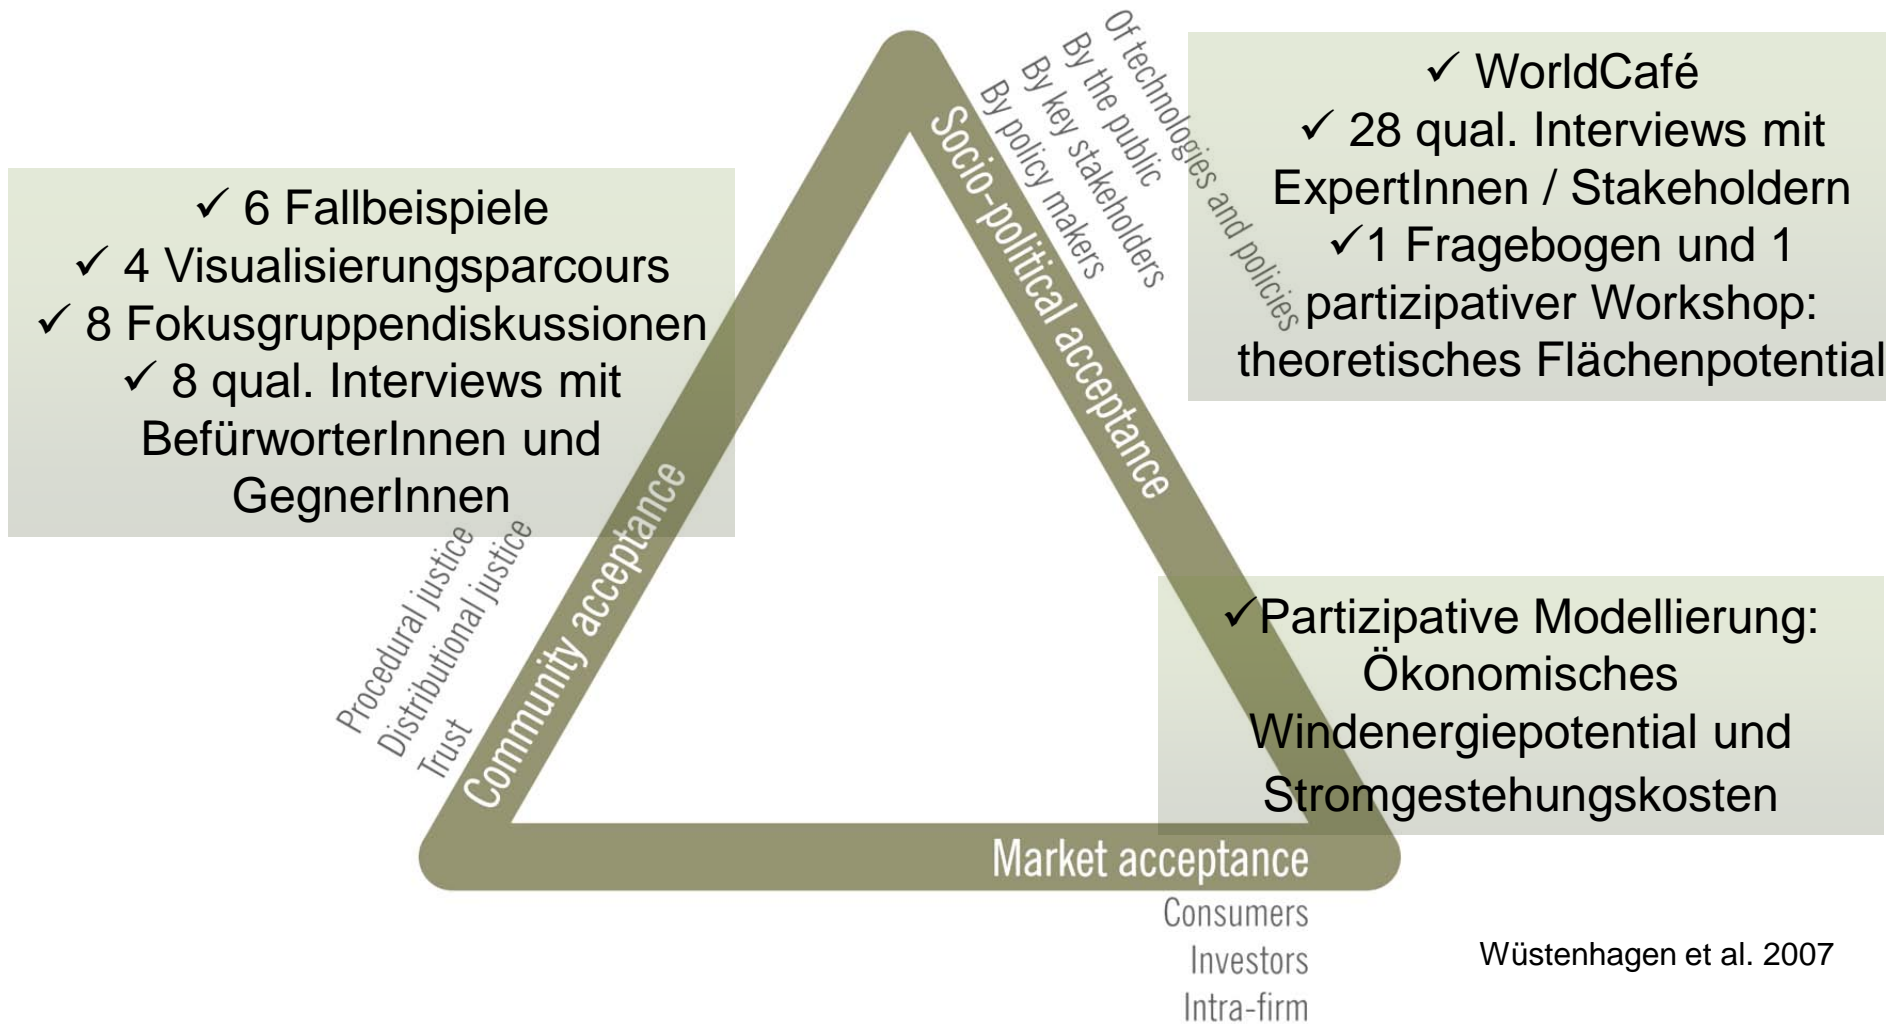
✓ 6 Fallbeispiele
✓ 4 Visualisierungsparcours
✓ 8 Fokusgruppendiskussionen
✓ 8 qual. Interviews mit BefürworterInnen und GegnerInnen

Socio-political acceptance
Of technologies and policies
By the public
By key stakeholders
By policy makers

✓ WorldCafé
✓ 28 qual. Interviews mit ExpertInnen / Stakeholdern
✓1 Fragebogen und 1 partizipativer Workshop: theoretisches Flächenpotential

Community acceptance
Procedural justice
Distributional justice
Trust

✓Partizipative Modellierung: Ökonomisches Windenergiepotential und Stromgestehungskosten

Market acceptance
Consumers
Investors
Intra-firm

Wüstenhagen et al. 2007